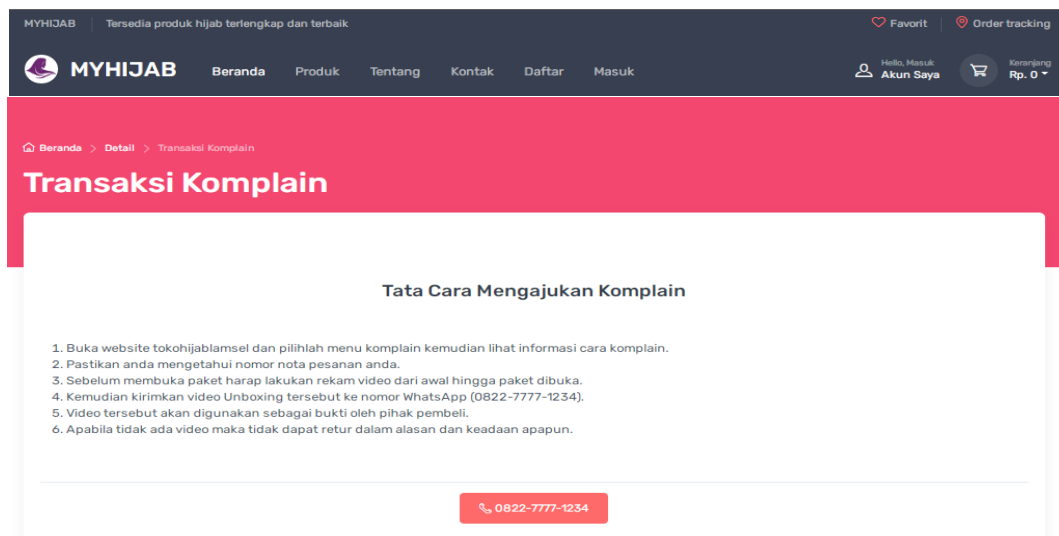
MYHIJAB | Tersedia produk hijab terlengkap dan terbaik

Favorit | Order tracking

MYHIJAB

Beranda Produk Tentang Kontak Daftar Masuk

Hello, Masuk
Akun Saya

Keranjang
Rp. 0

Beranda > Detail > Transaksi Komplain

Transaksi Komplain

Tata Cara Mengajukan Komplain

1. Buka website tokohijablamsel dan pilihlah menu komplain kemudian lihat informasi cara komplain.
2. Pastikan anda mengetahui nomor nota pesanan anda.
3. Sebelum membuka paket harap lakukan rekam video dari awal hingga paket dibuka.
4. Kemudian kirimkan video Unboxing tersebut ke nomor WhatsApp (0822-7777-1234).
5. Video tersebut akan digunakan sebagai bukti oleh pihak pembeli.
6. Apabila tidak ada video maka tidak dapat retur dalam alasan dan keadaan apapun.

0822-7777-1234